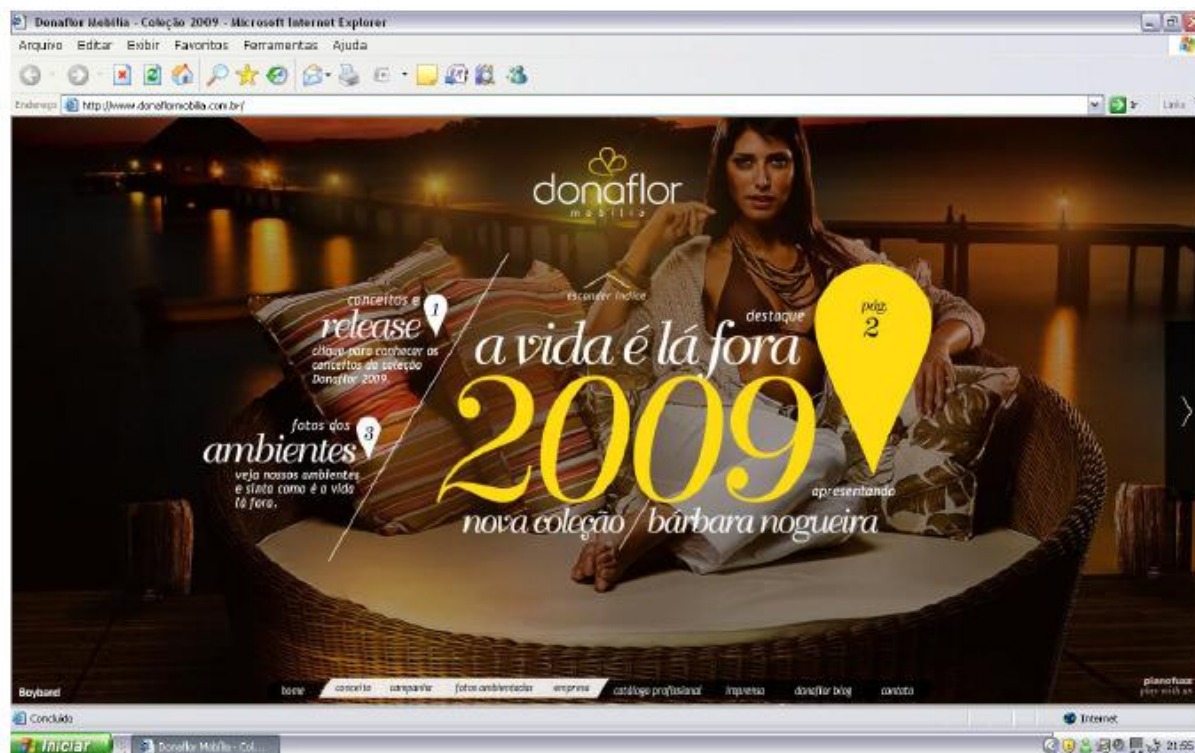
Donaflor Mobilia - Coleção 2009 - Microsoft Internet Explorer

Arquivo Editar Exibir Favoritos Ferramentas Ajuda

Endereço http://www.donaflormobilia.com.br/

Links

donaflor
mobilia

esconder índice

conceitos e
release 1
clique para conhecer os conceitos da coleção Donaflor 2009.

fotos dos
ambientes 3
veja nossos ambientes e sinta como é a vida lá fora.

destaque

pág. 2

a vida é lá fora
2009

apresentando

nova coleção / bárbara nogueira

Boyband

home conceito campanha fotos ambientadas empresa catálogo profissional imprensa donaflor blog contato

planofuse
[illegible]

Concluído

Internet

Iniciar

Donaflor Mobilia - Col...

21:55